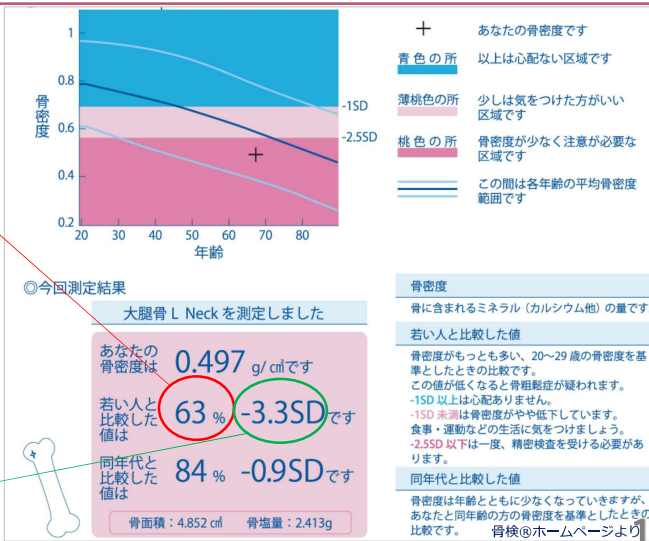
骨密度

1

0.8

0.6

0.4

0.2

20 30 40 50 60 70 80

年齢

-1SD

-2.5SD

＋ あなたの骨密度です

青色の所 以上は心配ない区域です

薄桃色の所 少しは気をつけた方がいい区域です

桃色の所 骨密度が少なく注意が必要な区域です

この間は各年齢の平均骨密度範囲です

◎今回測定結果

大腿骨 L Neck を測定しました

あなたの骨密度は 0.497 g/㎠です

若い人と比較した値は 63 % -3.3SD です

同年代と比較した値は 84 % -0.9SD です

骨面積：4.852 ㎠ 骨塩量：2.413g

骨密度

骨に含まれるミネラル（カルシウム他）の量です

若い人と比較した値

骨密度がもっとも多い、20～29 歳の骨密度を基準としたときの比較です。

この値が低くなると骨粗鬆症が疑われます。

-1SD 以上は心配ありません。

-1SD 未満は骨密度がやや低下しています。

食事・運動などの生活に気をつけましょう。

-2.5SD 以下は一度、精密検査を受ける必要があります。

同年代と比較した値

骨密度は年齢とともに少なくなっていきますが、あなたと同年齢の方の骨密度を基準としたときの比較です。

骨検®ホームページより